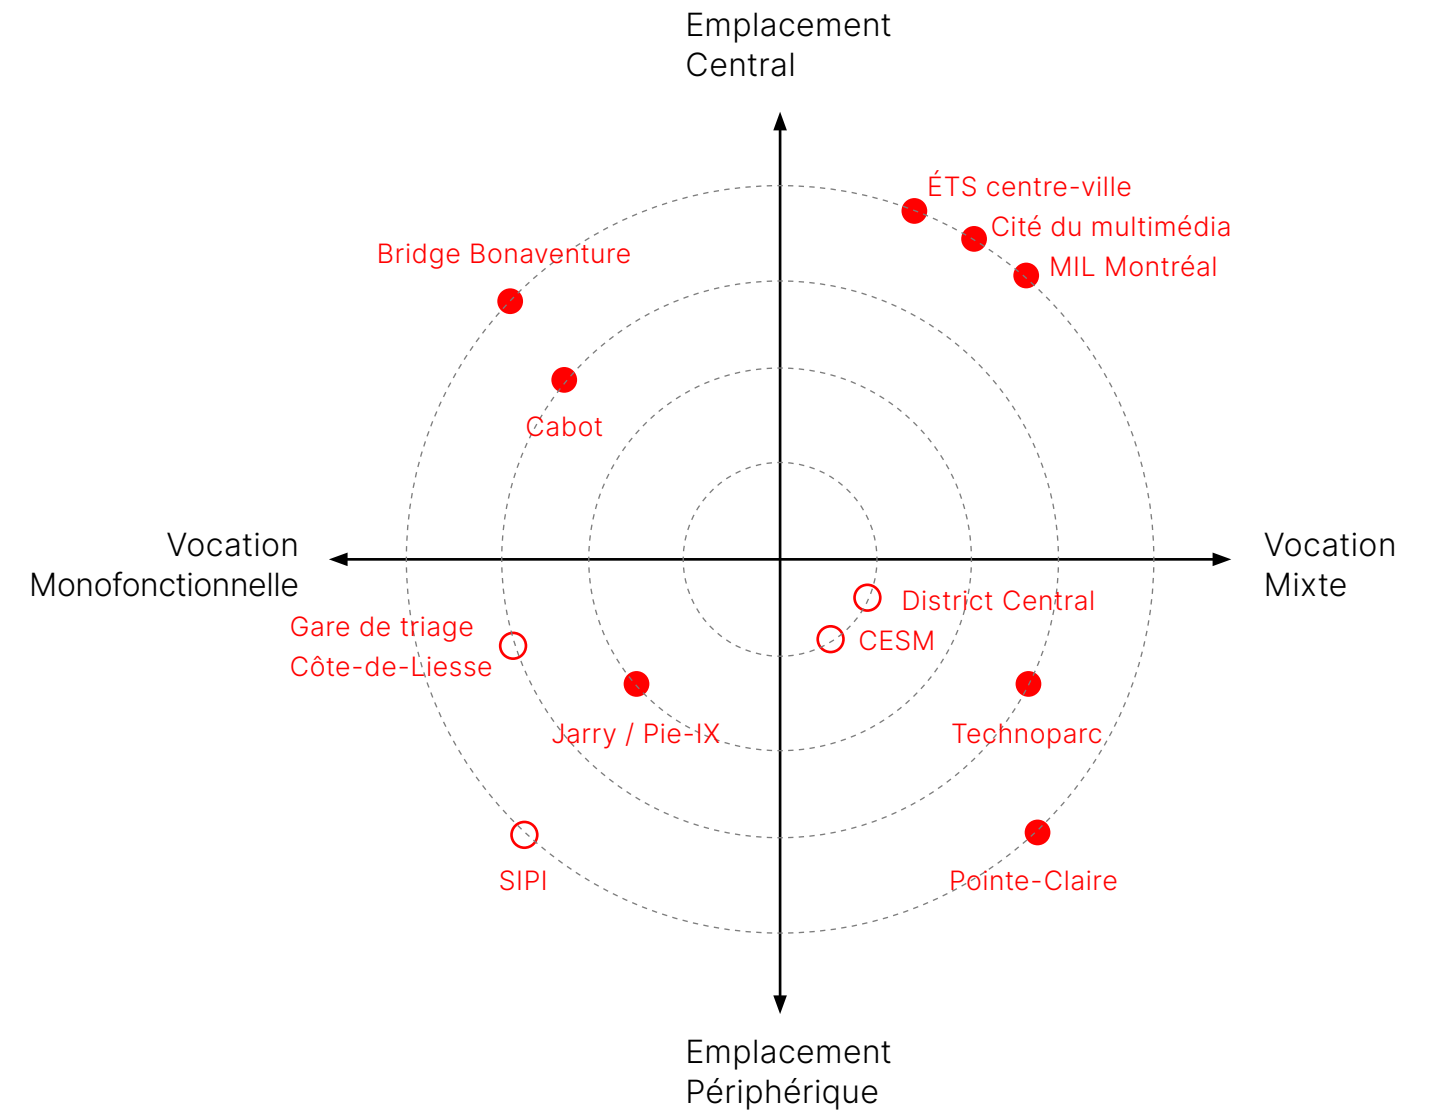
Emplacement Central

ÉTS centre-ville
Cité du multimédia
MIL Montréal
Bridge Bonaventure
Cabot

Vocation Monofonctionnelle

Vocation Mixte

District Central
CESM
Gare de triage Côte-de-Liesse
Jarry / Pie-IX
Technoparc
SIPI
Pointe-Claire

Emplacement Périphérique